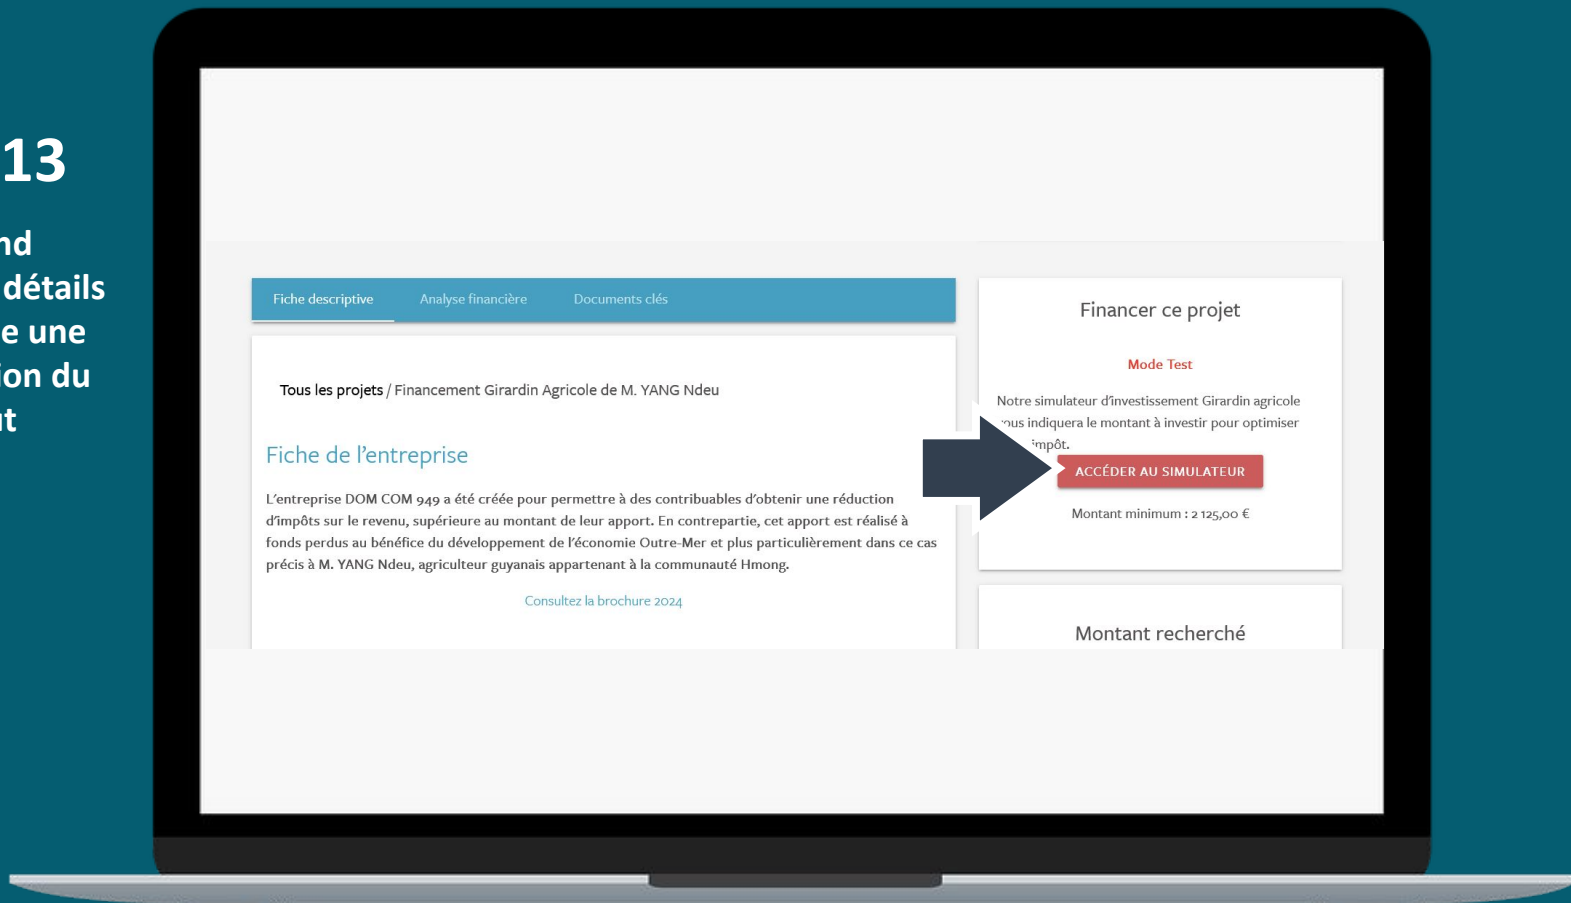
13

nd
détails
e une
ion du
t

Fiche descriptive Analyse financière Documents clés

Tous les projets / Financement Girardin Agricole de M. YANG Ndeu

Fiche de l'entreprise

L'entreprise DOM COM 949 a été créée pour permettre à des contribuables d'obtenir une réduction d'impôts sur le revenu, supérieure au montant de leur apport. En contrepartie, cet apport est réalisé à fonds perdus au bénéfice du développement de l'économie Outre-Mer et plus particulièrement dans ce cas précis à M. YANG Ndeu, agriculteur guyanais appartenant à la communauté Hmong.

Consultez la brochure 2024

Financer ce projet

Mode Test

Notre simulateur d'investissement Girardin agricole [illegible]ous indiquera le montant à investir pour optimiser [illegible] impôt.

ACCÉDER AU SIMULATEUR

Montant minimum : 2 125,00 €

Montant recherché